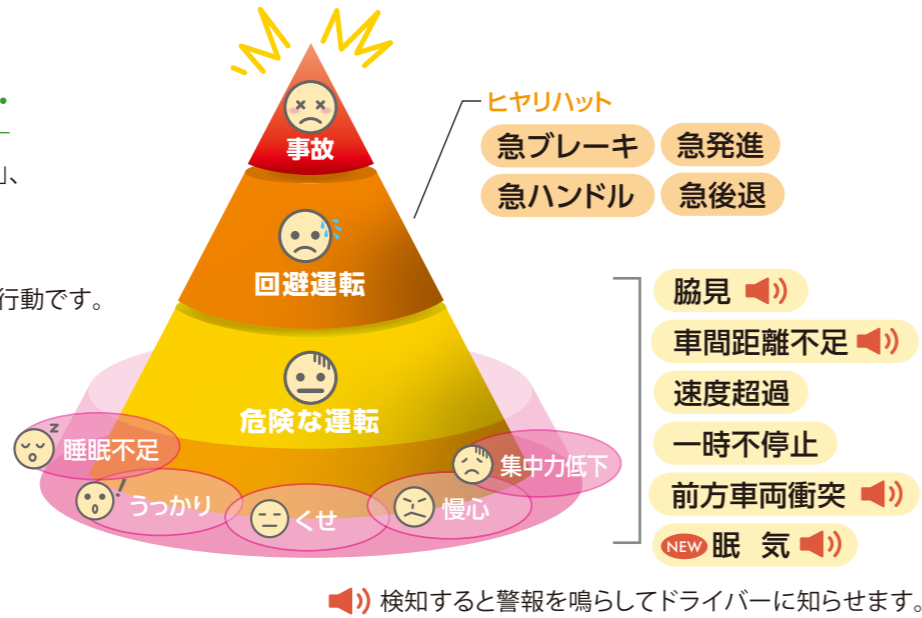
・

」、

行動です。

事故

回避運転

危険な運転

睡眠不足

うっかり

くせ

慢心

集中力低下

ヒヤリハット

急ブレーキ

急発進

急ハンドル

急後退

脇見

車間距離不足

速度超過

一時不停止

前方車両衝突

NEW 眠 気

検知すると警報を鳴らしてドライバーに知らせます。